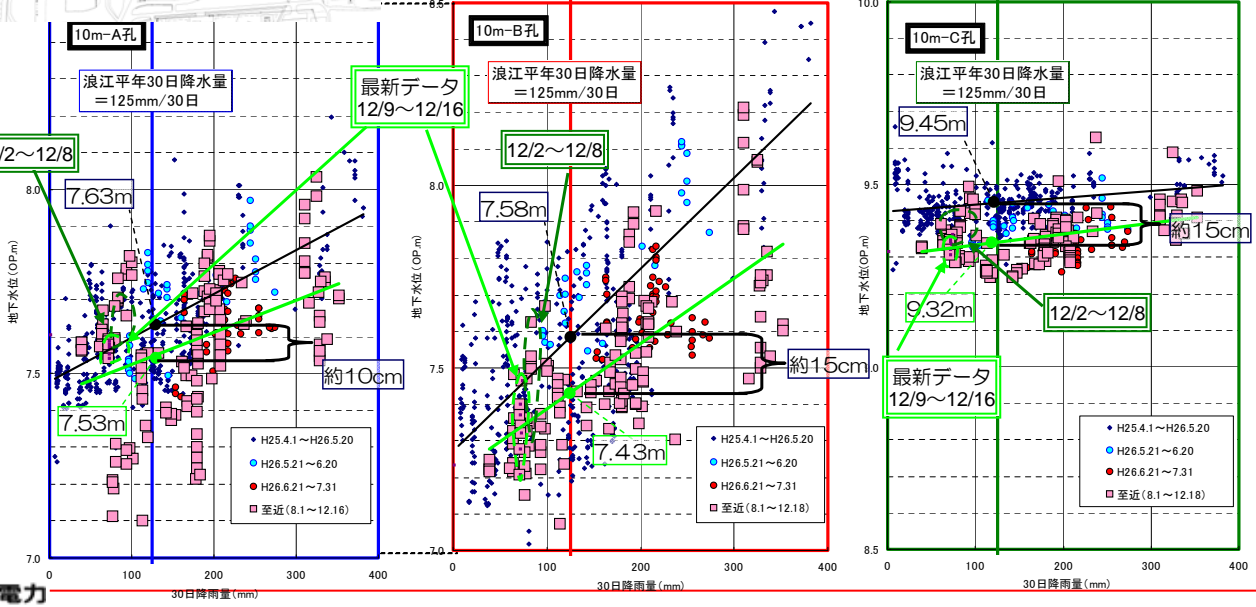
10m-A孔

浪江平年30日降水量
＝125mm/30日

最新データ
12/9～12/16

/2～12/8

7.63m

8.0

7.5

7.0

地下水位(OP.m)

約10cm

7.53m

H25.4.1～H26.5.20
H26.5.21～6.20
H26.6.21～7.31
至近(8.1～12.16)

0
100
200
300
400

30日降雨量(mm)

10m-B孔

浪江平年30日降水量
＝125mm/30日

12/2～12/8

7.58m

8.5

8.0

7.5

7.0

地下水位(OP.m)

約15cm

7.43m

H25.4.1～H26.5.20
H26.5.21～6.20
H26.6.21～7.31
至近(8.1～12.18)

0
100
200
300
400

30日降雨量(mm)

10m-C孔

浪江平年30日降水量
＝125mm/30日

9.45m

10.0

9.5

9.0

8.5

地下水位(OP.m)

約15cm

9.32m

12/2～12/8

最新データ
12/9～12/16

H25.4.1～H26.5.20
H26.5.21～6.20
H26.6.21～7.31
至近(8.1～12.18)

0
100
200
300
400

30日降雨量(mm)

電力